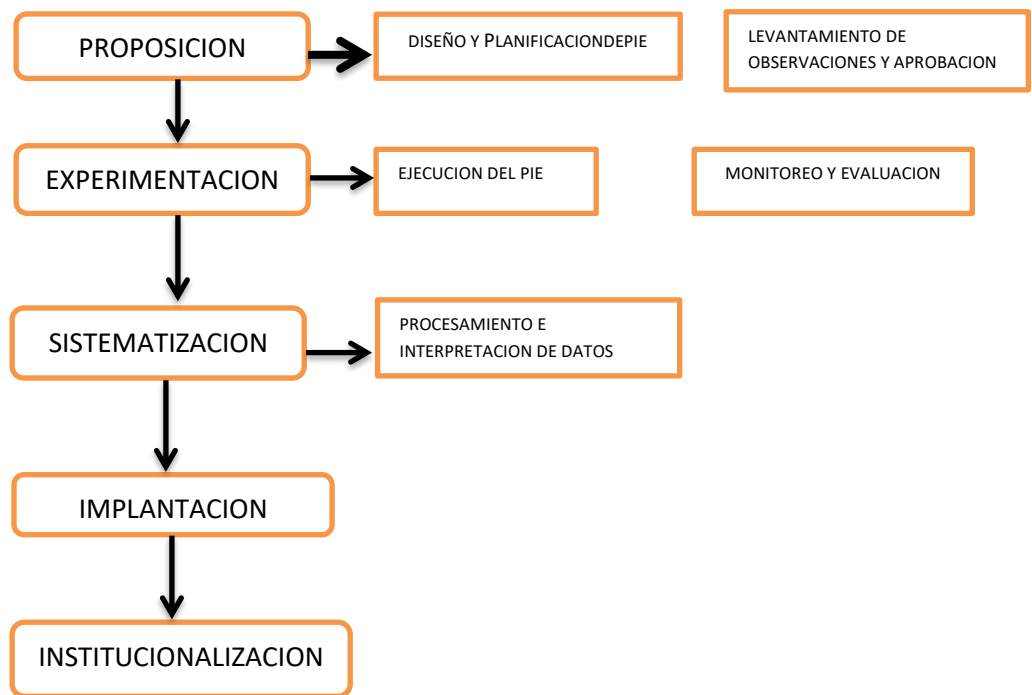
PROPOSICION

DISEÑO Y PLANIFICACIONDEPIE

LEVANTAMIENTO DE OBSERVACIONES Y APROBACION

EXPERIMENTACION

EJECUCION DEL PIE

MONITOREO Y EVALUACION

SISTEMATIZACION

PROCESAMIENTO E INTERPRETACION DE DATOS

IMPLANTACION

INSTITUCIONALIZACION